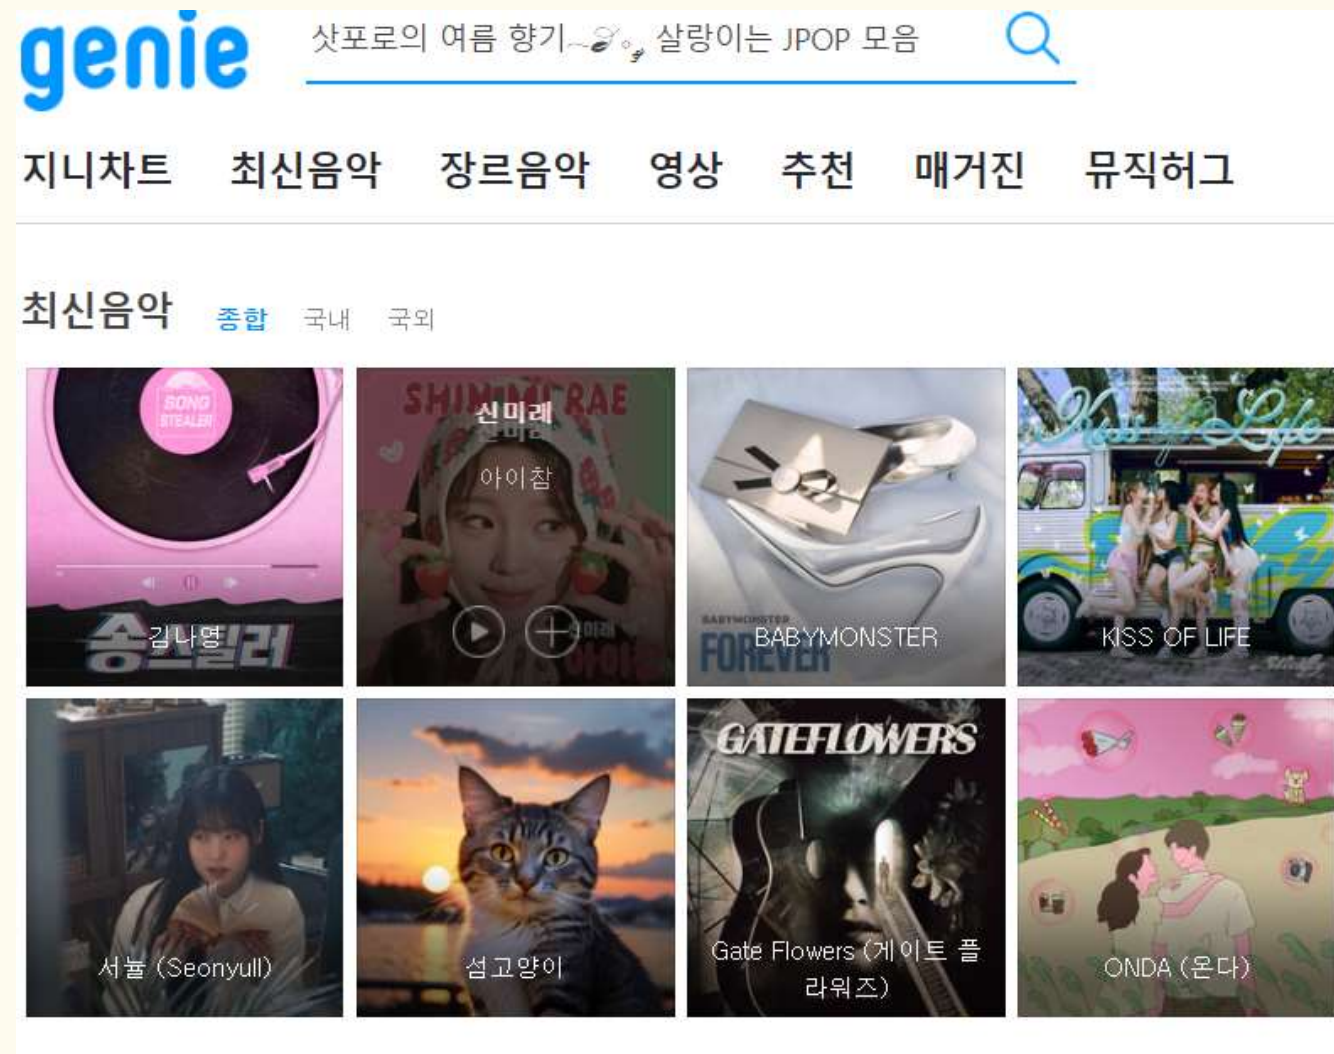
genie

삿포로의 여름 향기 살랑이는 JPOP 모음

지니차트 최신음악 장르음악 영상 추천 매거진 뮤직허그

최신음악 종합 국내 국외

SONG STEALER
송스틸러
김나영

SHIN MI RAE
신미래
아이참

BABYMONSTER
FOREVER
BABYMONSTER

Kiss of Life
KISS OF LIFE

서뉼 (Seonyul)

섬고양이

GATEFLOWERS
Gate Flowers (게이트 플라워즈)

ONDA (온다)